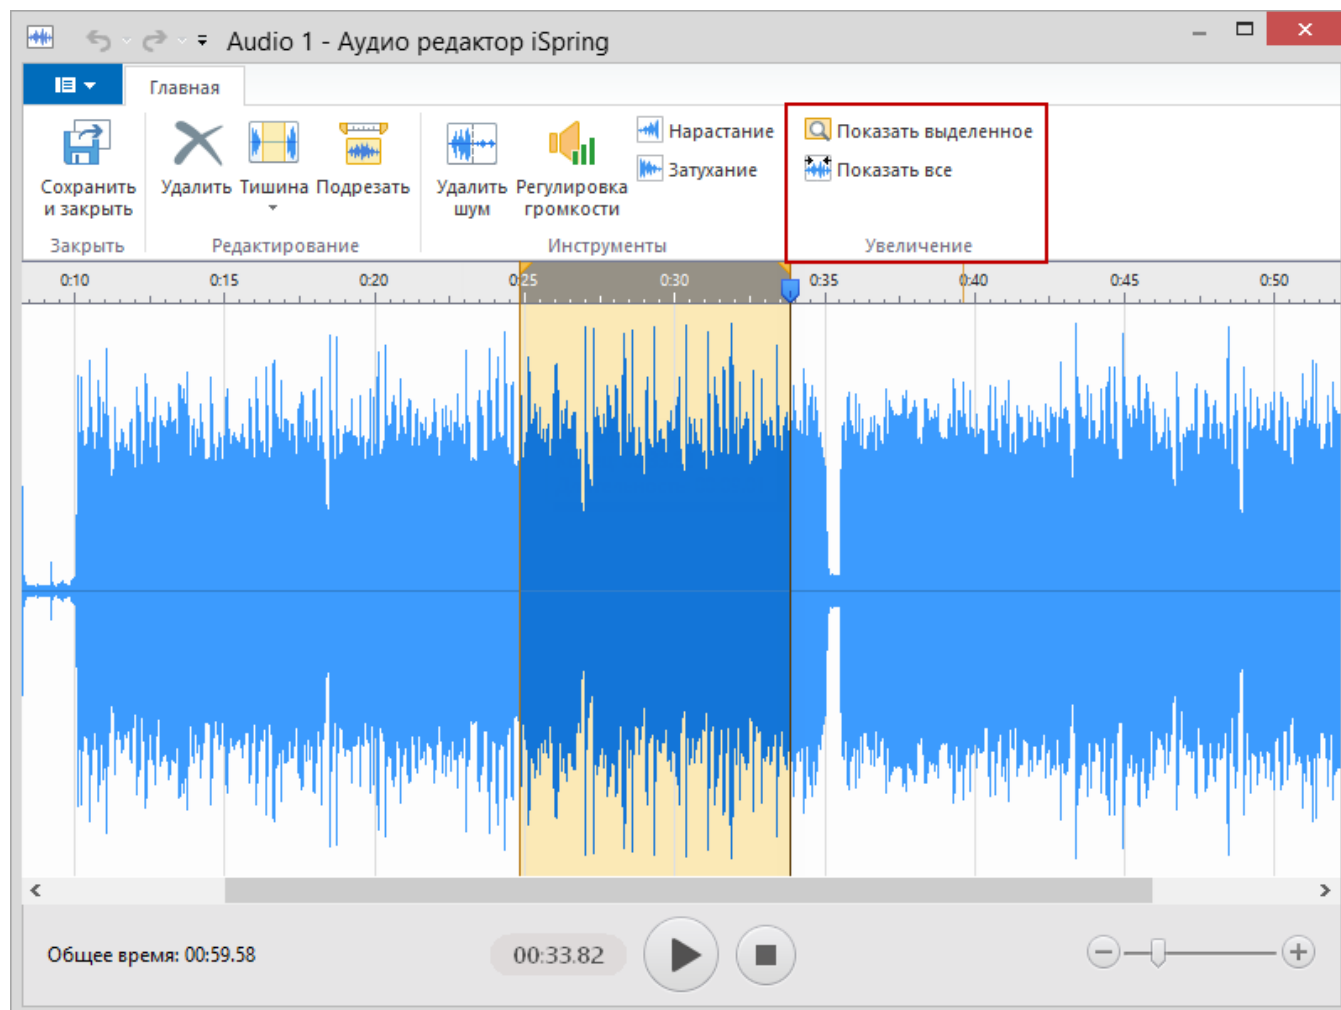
Audio 1 - Аудио редактор iSpring

Главная

Сохранить и закрыть
Закрыть

Удалить Тишина Подрезать
Редактирование

Удалить шум Регулировка громкости
Нарастание
Затухание
Инструменты

Показать выделенное
Показать все
Увеличение

0:10 0:15 0:20 0:25 0:30 0:35 0:40 0:45 0:50

Общее время: 00:59.58

00:33.82